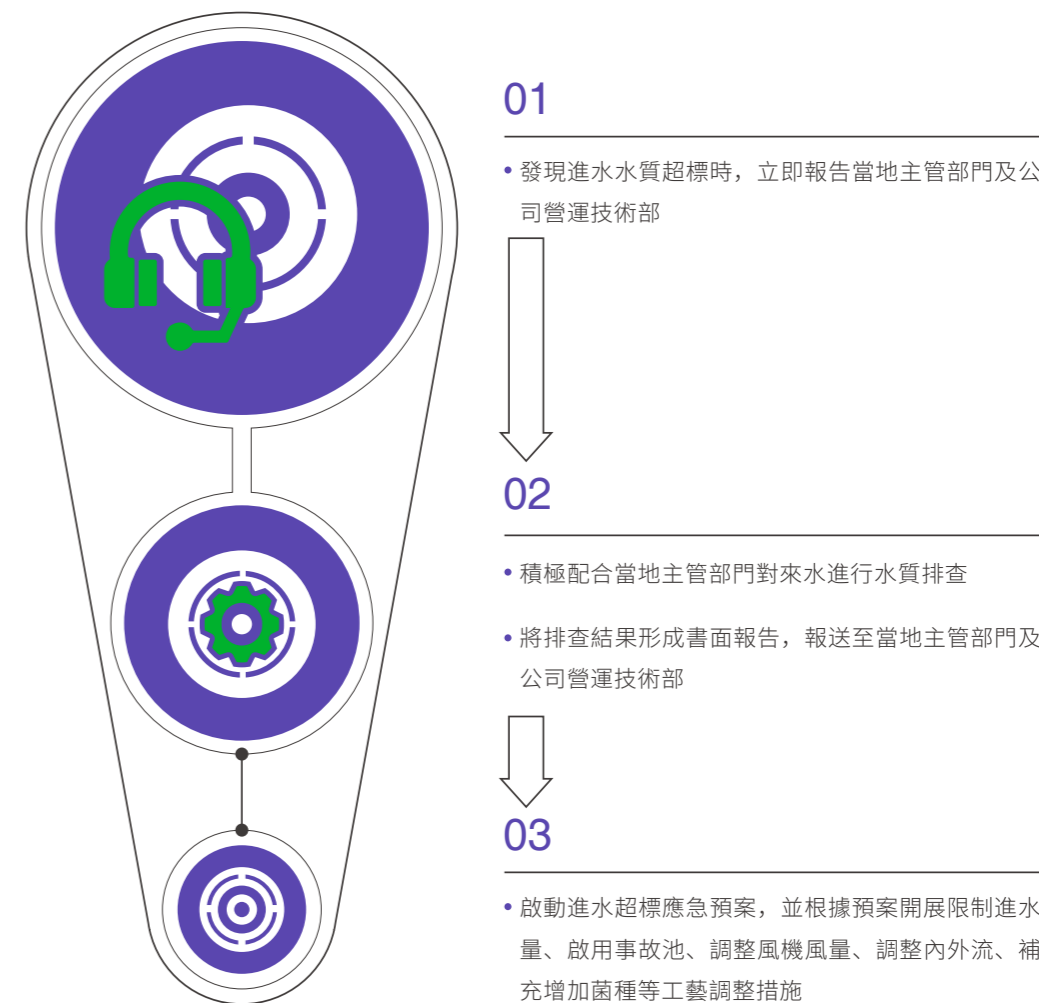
01

• 發現進水水質超標時，立即報告當地主管部門及公司營運技術部

02

• 積極配合當地主管部門對來水進行水質排查

• 將排查結果形成書面報告，報送至當地主管部門及公司營運技術部

03

• 啟動進水超標應急預案，並根據預案開展限制進水量、啟用事故池、調整風機風量、調整內外流、補充增加菌種等工藝調整措施